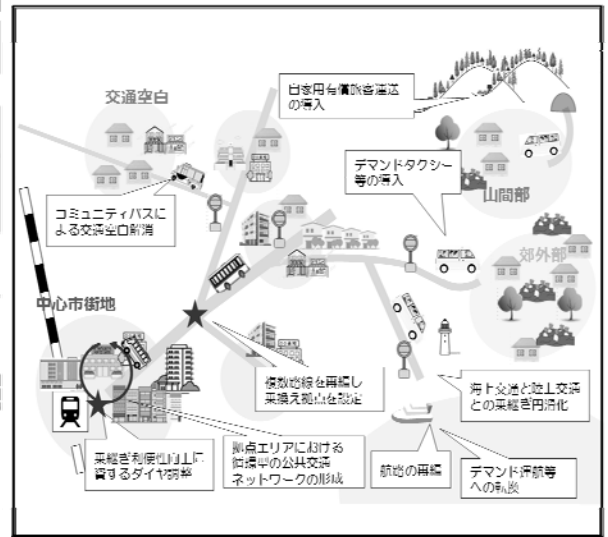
交通空白

自家用有償旅客運送の導入

デマンドタクシー等の導入

山間部

コミュニティバスによる交通空白解消

郊外部

中心市街地

複数路線を再編し乗換え拠点を設定

海上交通と陸上交通との乗継ぎ円滑化

乗継ぎ利便性向上に資するダイヤ調整

拠点エリアにおける徒歩圏の公共交通ネットワークの形成

航路の再編

デマンド航路等への転換